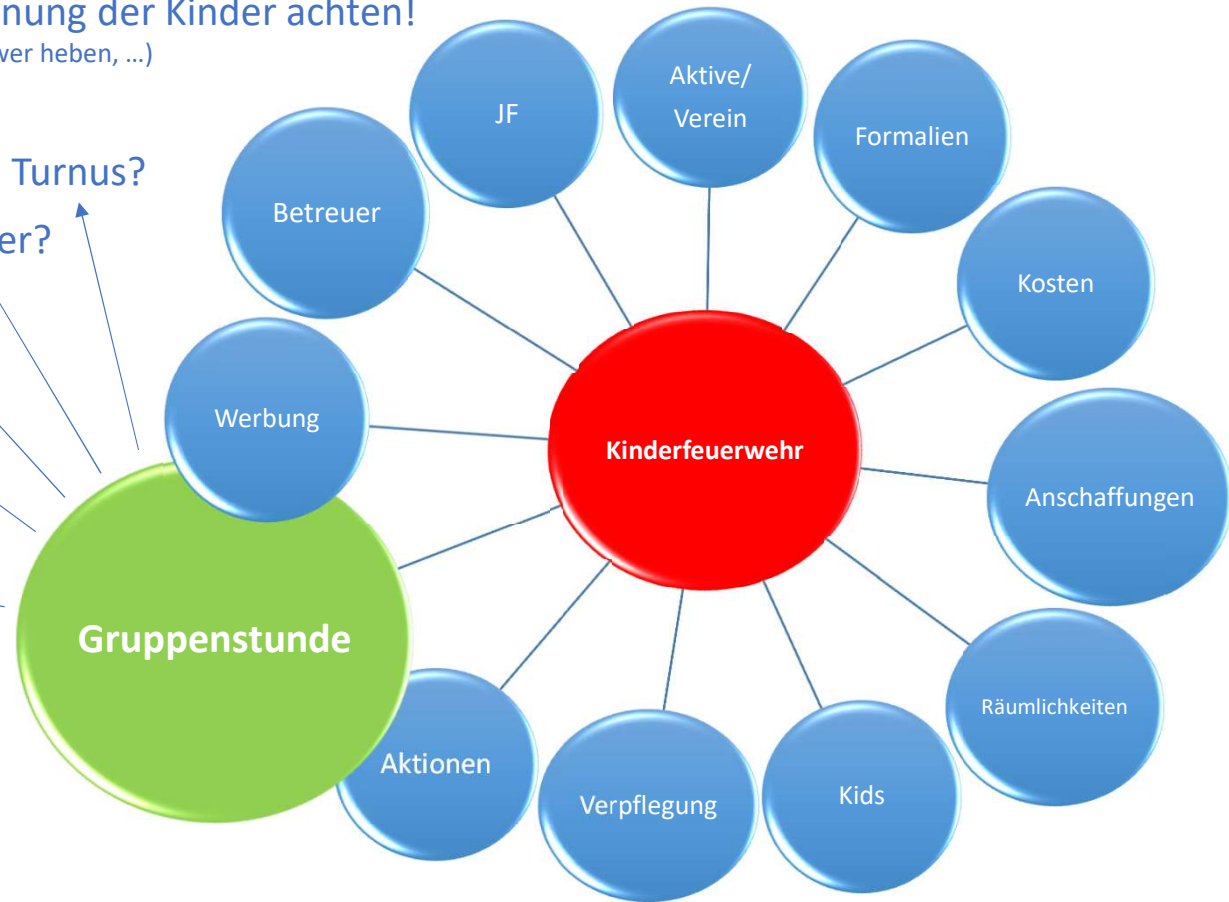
nung der Kinder achten!
ver heben, …)

Turnus?

er?

JF

Aktive/ Verein

Formalien

Betreuer

Kosten

Werbung

Kinderfeuerwehr

Anschaffungen

Gruppenstunde

Räumlichkeiten

Aktionen

Verpflegung

Kids